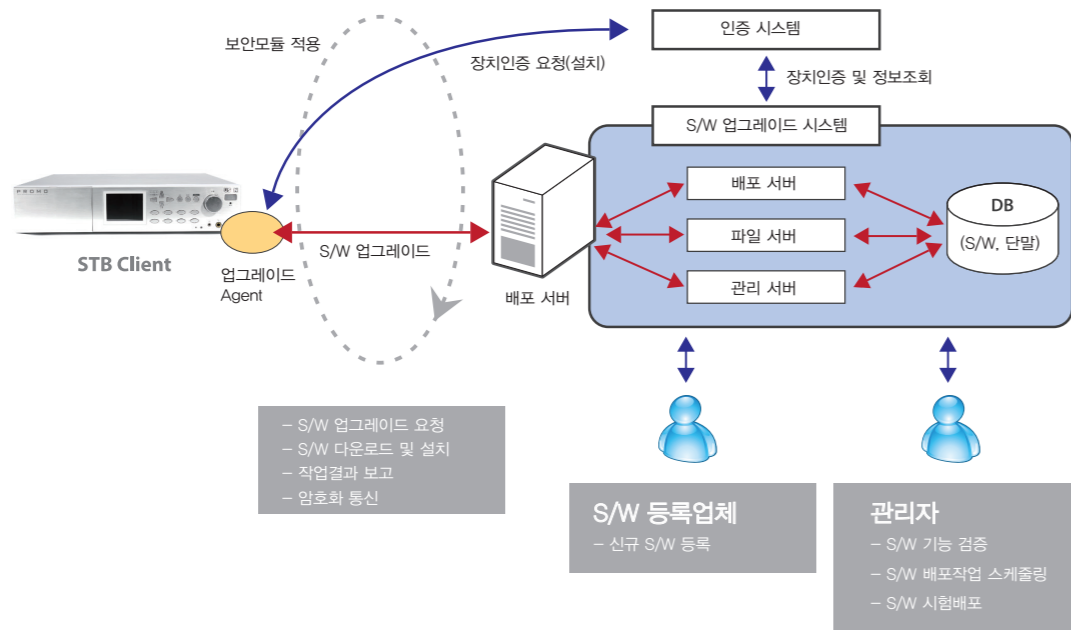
인증 시스템

보안모듈 적용

장치인증 요청(설치)

장치인증 및 정보조회

S/W 업그레이드 시스템

배포 서버

파일 서버

관리 서버

DB
(S/W, 단말)

PROMO

STB Client

업그레이드
Agent

S/W 업그레이드

배포 서버

– S/W 업그레이드 요청
– S/W 다운로드 및 설치
– 작업결과 보고
– 암호화 통신

S/W 등록업체
– 신규 S/W 등록

관리자
– S/W 기능 검증
– S/W 배포작업 스케줄링
– S/W 시험배포